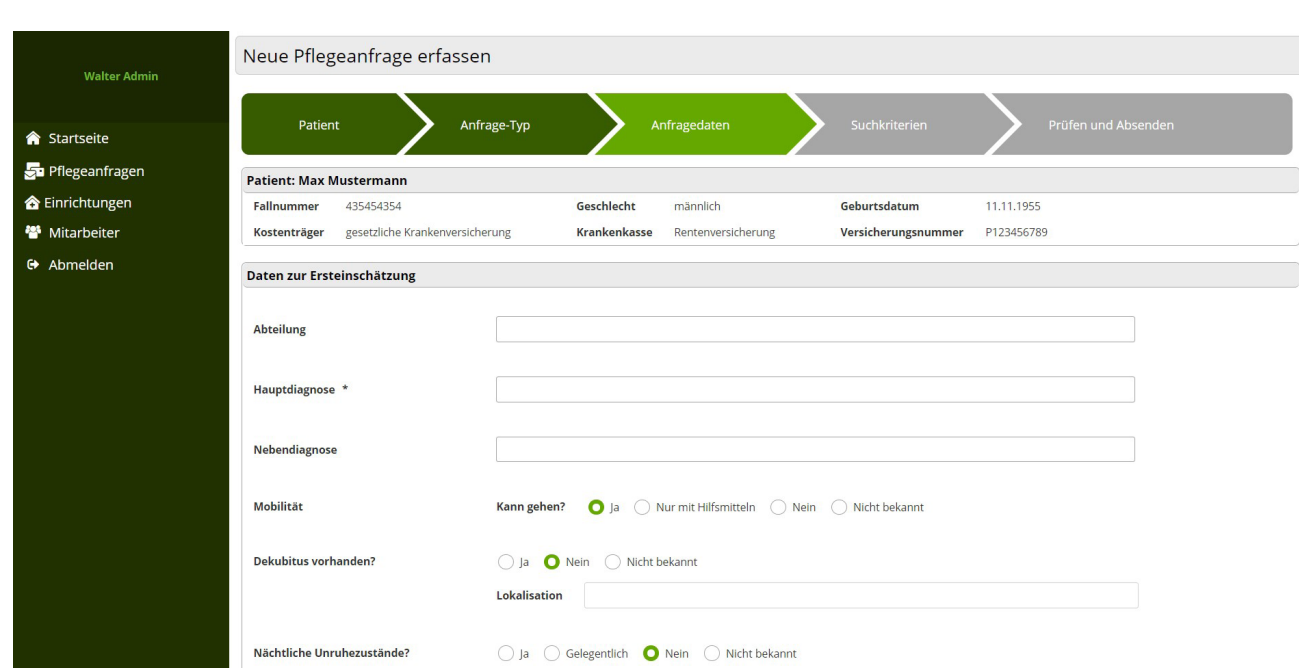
Walter Admin

Startseite
Pflegeanfragen
Einrichtungen
Mitarbeiter
Abmelden

Neue Pflegeanfrage erfassen

Patient | Anfrage-Typ | Anfragedaten | Suchkriterien | Prüfen und Absenden

Patient: Max Mustermann

| Fallnummer | 435454354 | Geschlecht | männlich | Geburtsdatum | 11.11.1955 |
|---|---|---|---|---|---|
| Kostenträger | gesetzliche Krankenversicherung | Krankenkasse | Rentenversicherung | Versicherungsnummer | P123456789 |

Daten zur Ersteinschätzung

Abteilung

Hauptdiagnose *

Nebendiagnose

Mobilität
Kann gehen? Ja Nur mit Hilfsmitteln Nein Nicht bekannt

Dekubitus vorhanden?
Ja Nein Nicht bekannt
Lokalisation

Nächtliche Unruhezustände?
Ja Gelegentlich Nein Nicht bekannt